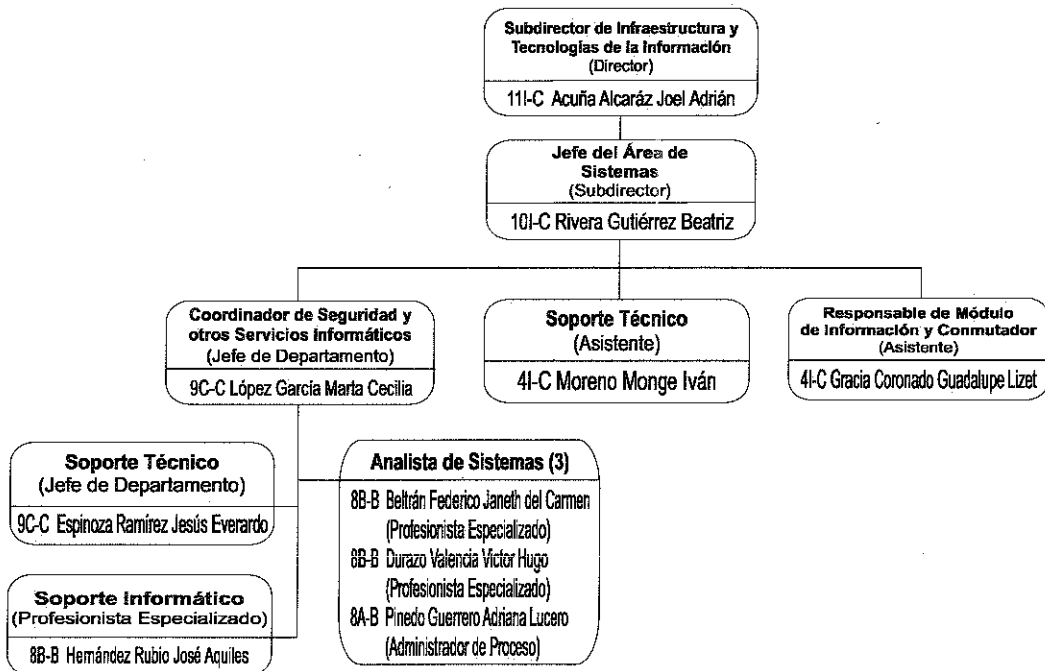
Subdirector de Infraestructura y Tecnologías de la Información
(Director)
11I-C Acuña Alcaráz Joel Adrián

Jefe del Área de Sistemas
(Subdirector)
10I-C Rivera Gutiérrez Beatriz

Coordinador de Seguridad y otros Servicios Informáticos
(Jefe de Departamento)
9C-C López García Marta Cecilia

Soporte Técnico
(Asistente)
4I-C Moreno Monge Iván

Responsable de Módulo de Información y Conmutador
(Asistente)
4I-C Gracia Coronado Guadalupe Lizet

Soporte Técnico
(Jefe de Departamento)
9C-C Espinoza Ramírez Jesús Everardo

Analista de Sistemas (3)
8B-B Beltrán Federico Janeth del Carmen
(Profesionista Especializado)
8B-B Durazo Valencia Víctor Hugo
(Profesionista Especializado)
8A-B Pinedo Guerrero Adriana Lucero
(Administrador de Proceso)

Soporte Informático
(Profesionista Especializado)
8B-B Hernández Rubio José Aquiles